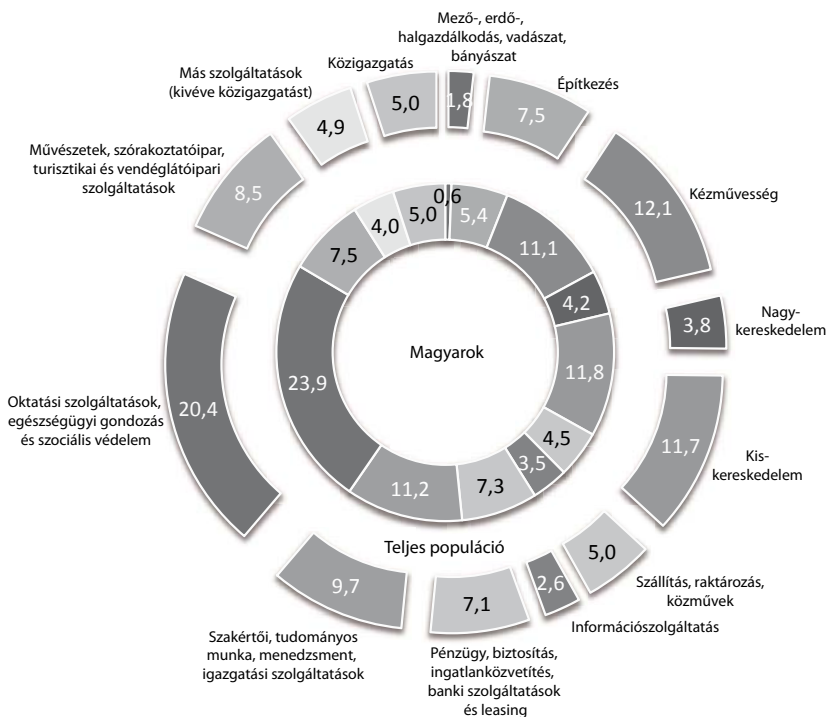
Mező-, erdő-, halgazdálkodás, vadászat, bányászat

Közigazgatás

Más szolgáltatások (kivéve közigazgatást)

Építkezés

Művészetek, szórakoztatóipar, turisztikai és vendéglátóipari szolgáltatások

Kézművesség

Nagykereskedelem

Oktatási szolgáltatások, egészségügyi gondozás és szociális védelem

Kiskereskedelem

Szállítás, raktározás, közművek

Információszolgáltatás

Pénzügy, biztosítás, ingatlanközvetítés, banki szolgáltatások és leasing

Szakértői, tudományos munka, menedzsment, igazgatási szolgáltatások

Teljes populáció

Magyarok

1,8
7,5
12,1
3,8
11,7
5,0
2,6
7,1
9,7
20,4
8,5
4,9
5,0

0,6
5,4
11,1
4,2
11,8
4,5
3,5
7,3
11,2
23,9
7,5
4,0
5,0